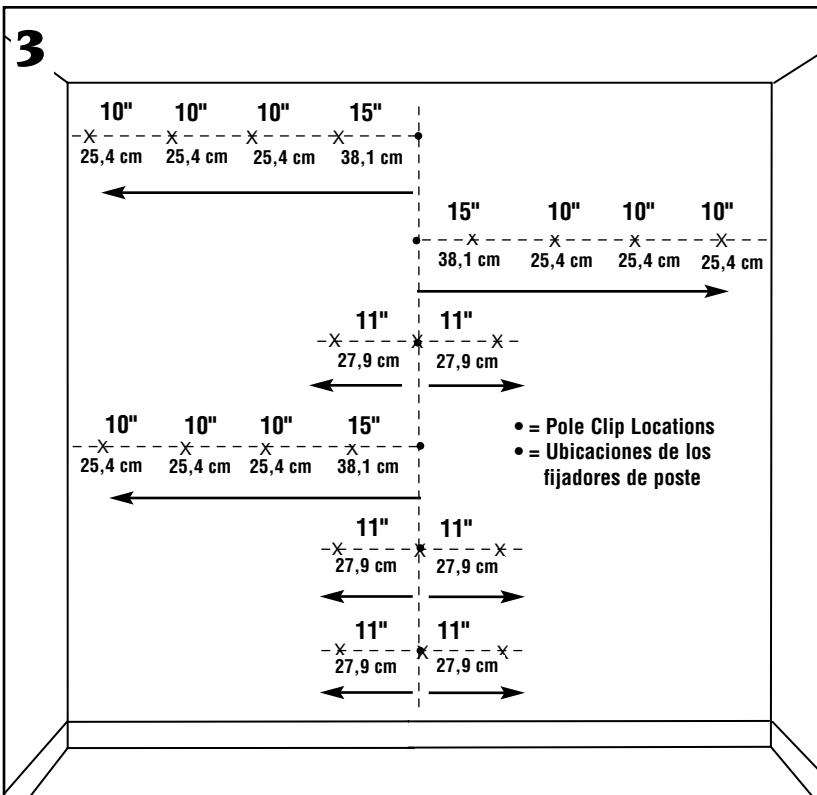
3

10" 10" 10" 15"
25,4 cm 25,4 cm 25,4 cm 38,1 cm

15" 10" 10" 10"
38,1 cm 25,4 cm 25,4 cm 25,4 cm

11" 11"
27,9 cm 27,9 cm

10" 10" 10" 15"
25,4 cm 25,4 cm 25,4 cm 38,1 cm

• = Pole Clip Locations
• = Ubicaciones de los fijadores de poste

11" 11"
27,9 cm 27,9 cm

11" 11"
27,9 cm 27,9 cm